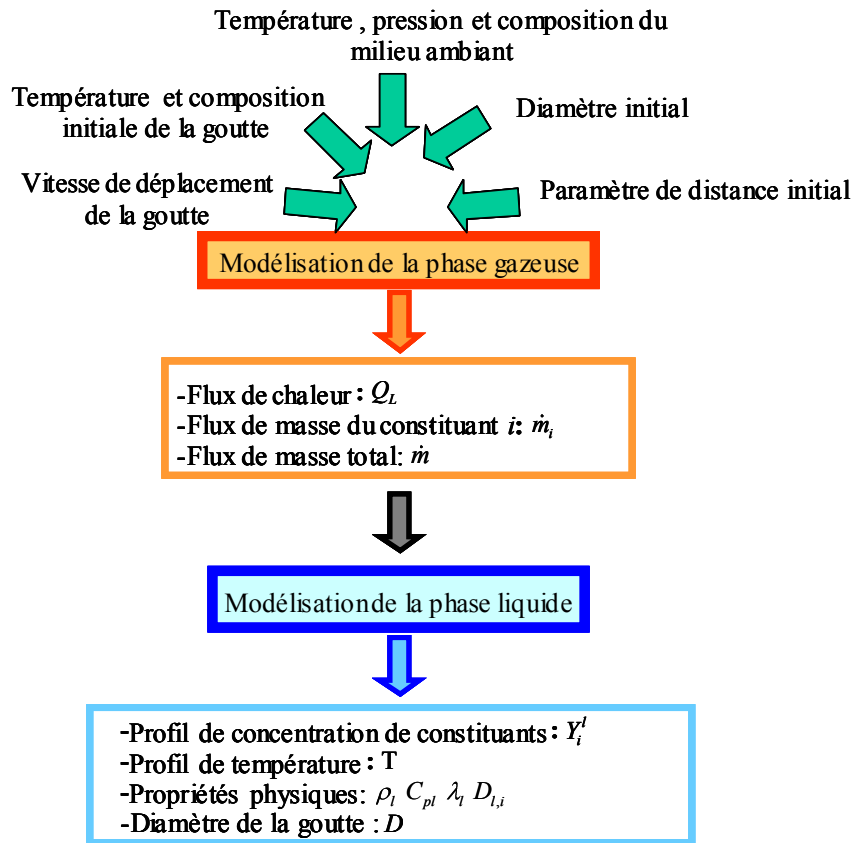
Température , pression et composition du milieu ambiant

Température et composition initiale de la goutte

Diamètre initial

Vitesse de déplacement de la goutte

Paramètre de distance initial

Modélisation de la phase gazeuse

-Flux de chaleur : $Q_L$
-Flux de masse du constituant $i$: $\dot{m}_i$
-Flux de masse total: $\dot{m}$

Modélisation de la phase liquide

-Profil de concentration de constituants : $Y_i^l$
-Profil de température : T
-Propriétés physiques: $\rho_l$ $C_{pl}$ $\lambda_l$ $D_{l,i}$
-Diamètre de la goutte : $D$